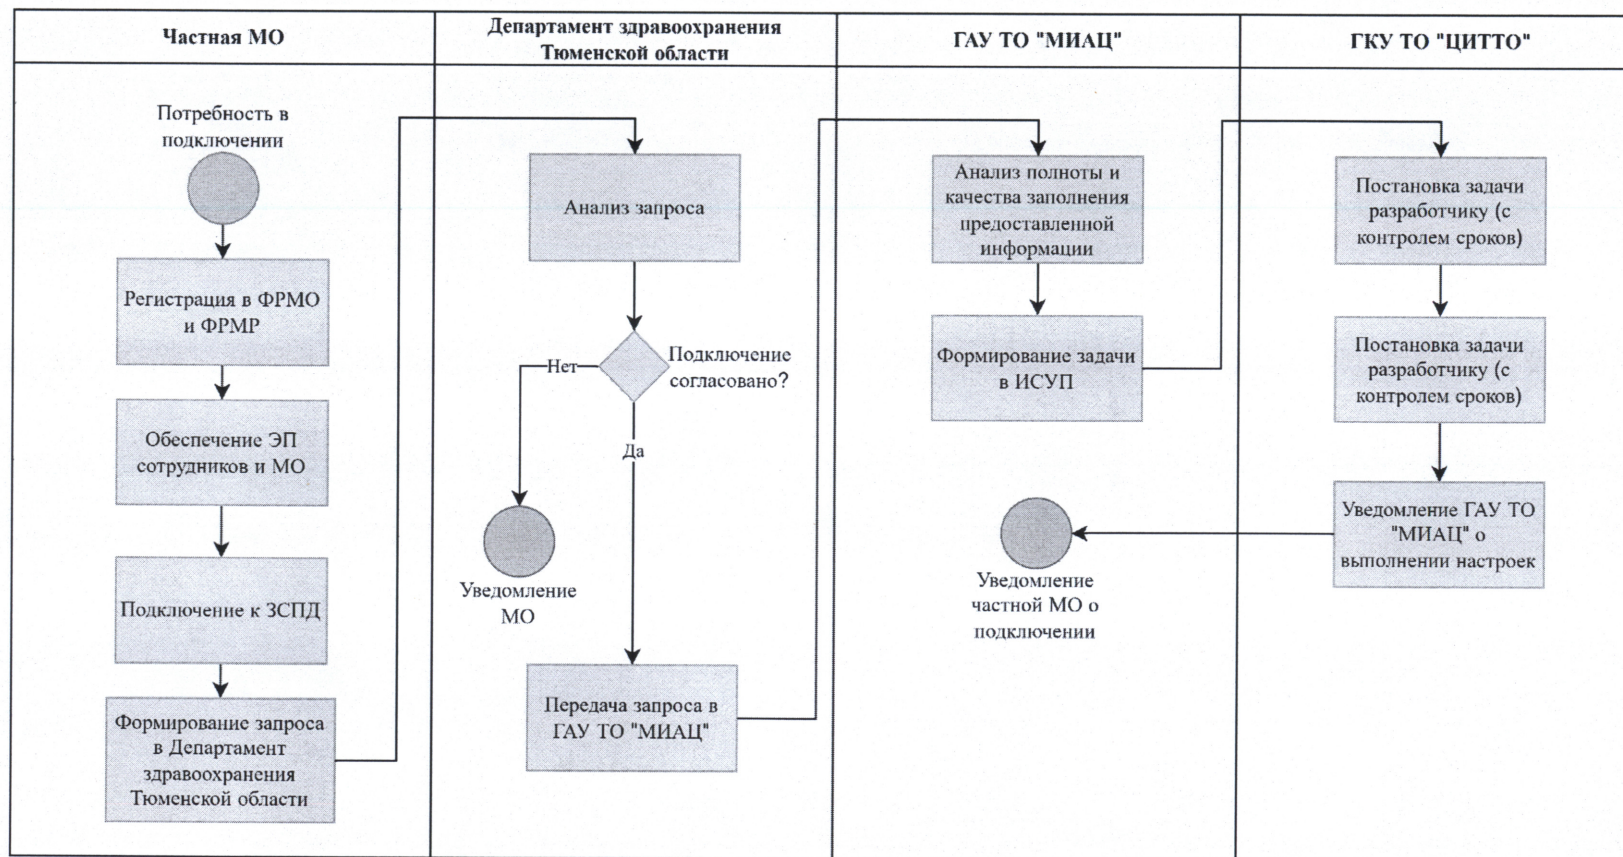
Частная МО

Департамент здравоохранения Тюменской области

ГАУ ТО "МИАЦ"

ГКУ ТО "ЦИТТО"

Потребность в подключении

Регистрация в ФРМО и ФРМР

Обеспечение ЭП сотрудников и МО

Подключение к ЗСПД

Формирование запроса в Департамент здравоохранения Тюменской области

Анализ запроса

Подключение согласовано?

Нет

Да

Уведомление МО

Передача запроса в ГАУ ТО "МИАЦ"

Анализ полноты и качества заполнения предоставленной информации

Формирование задачи в ИСУП

Уведомление частной МО о подключении

Постановка задачи разработчику (с контролем сроков)

Постановка задачи разработчику (с контролем сроков)

Уведомление ГАУ ТО "МИАЦ" о выполнении настроек